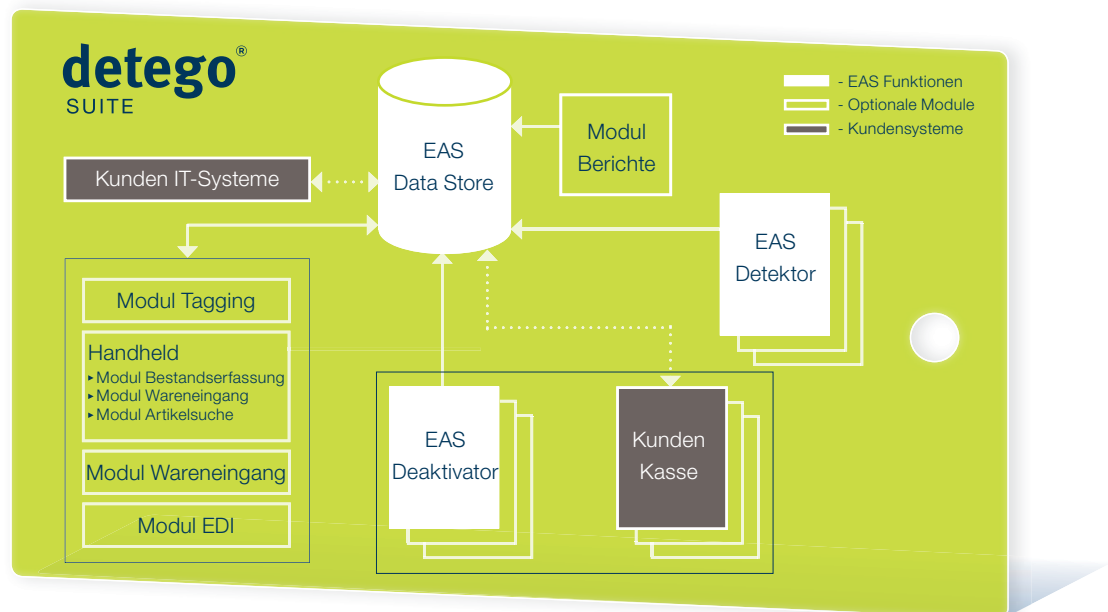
detego®
SUITE

- EAS Funktionen
- Optionale Module
- Kundensysteme

EAS
Data Store

Modul
Berichte

Kunden IT-Systeme

EAS
Detektor

Modul Tagging

Handheld
▸ Modul Bestandserfassung
▸ Modul Wareneingang
▸ Modul Artikelsuche

Modul Wareneingang

Modul EDI

EAS
Deaktivator

Kunden
Kasse